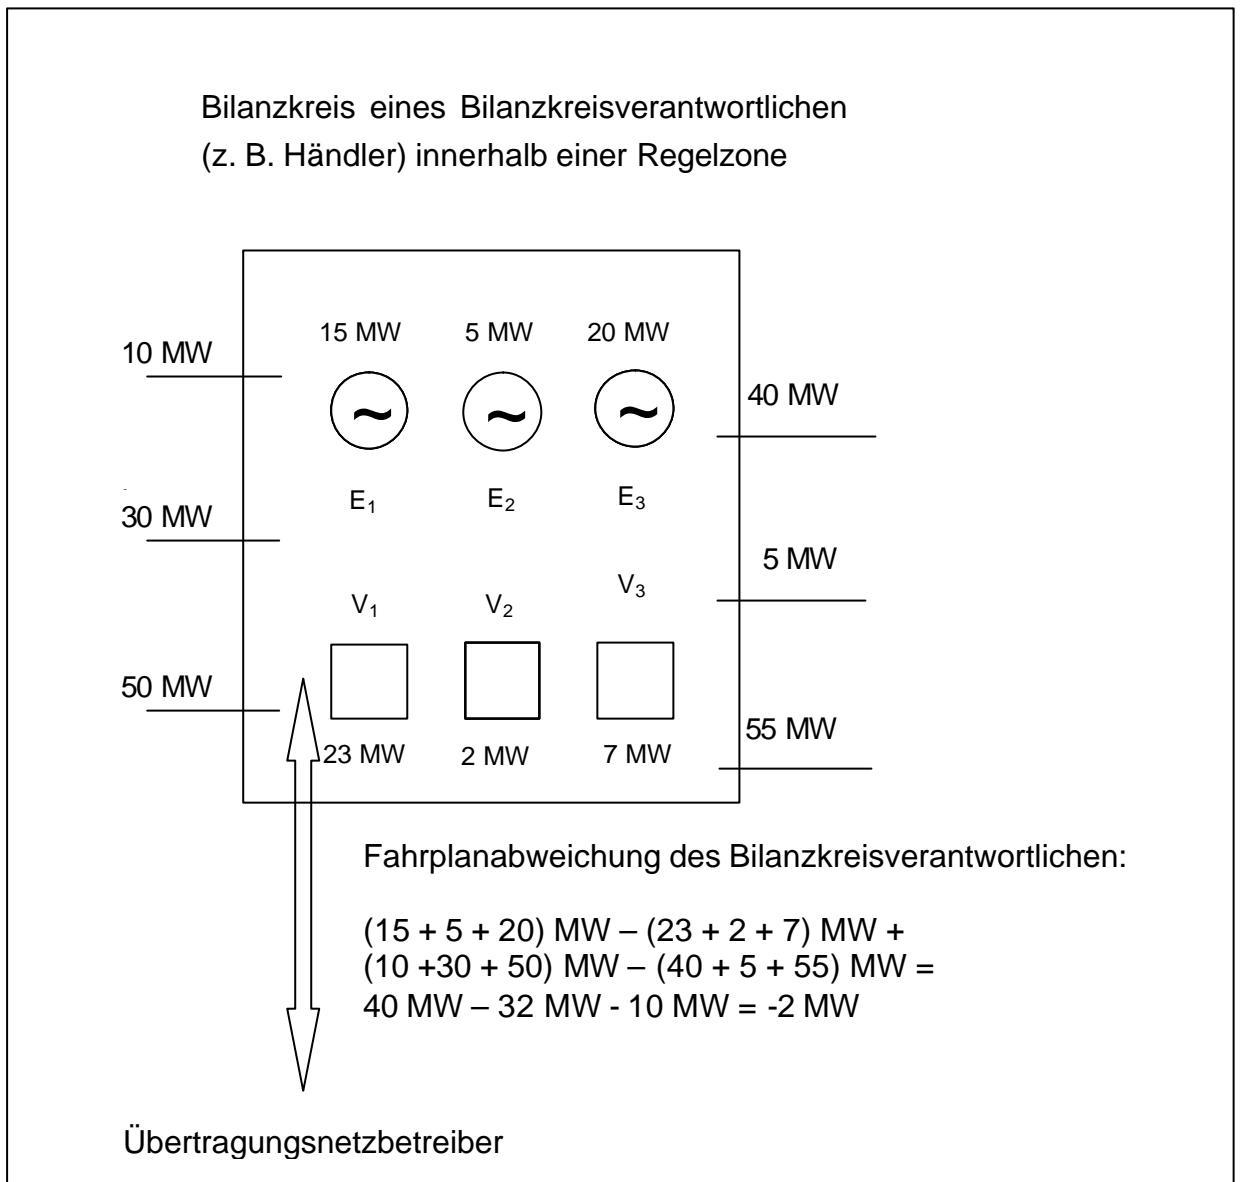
Bilanzkreis eines Bilanzkreisverantwortlichen
(z. B. Händler) innerhalb einer Regelzone

10 MW

15 MW

5 MW

20 MW

40 MW

~

~

~

30 MW

$E_1$

$E_2$

$E_3$

5 MW

$V_1$

$V_2$

$V_3$

50 MW

55 MW

23 MW

2 MW

7 MW

Fahrplanabweichung des Bilanzkreisverantwortlichen:

(15 + 5 + 20) MW – (23 + 2 + 7) MW +
(10 +30 + 50) MW – (40 + 5 + 55) MW =
40 MW – 32 MW - 10 MW = -2 MW

Übertragungsnetzbetreiber